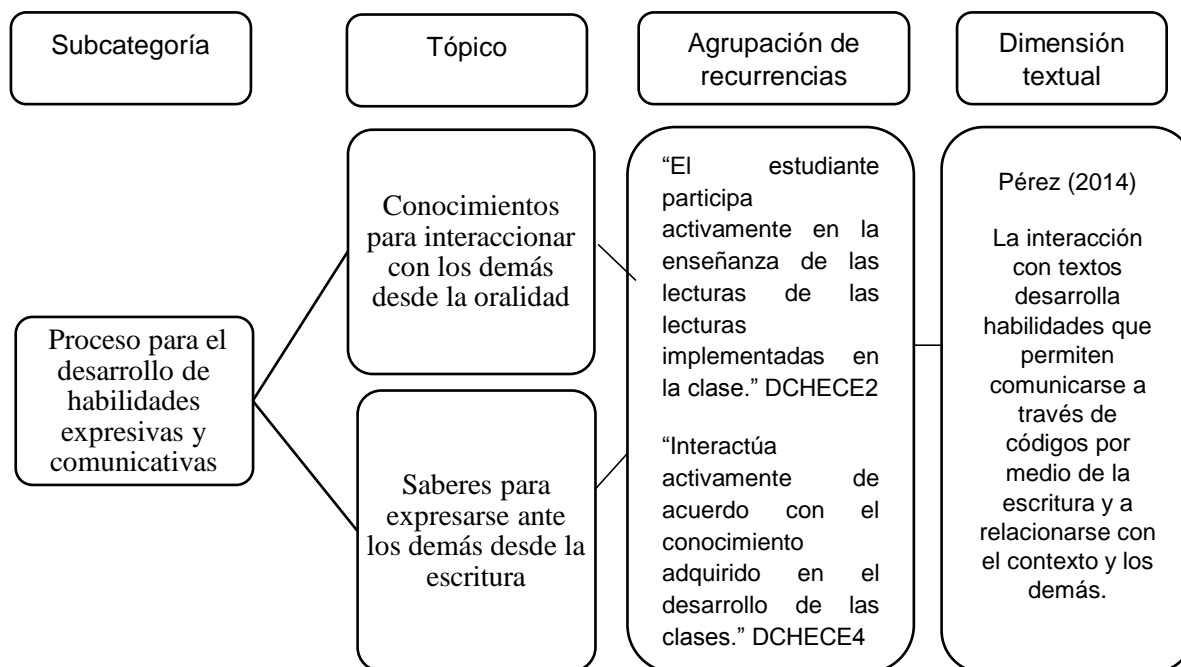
Subcategoría

Tópico

Agrupación de recurrencias

Dimensión textual

Proceso para el desarrollo de habilidades expresivas y comunicativas

Conocimientos para interaccionar con los demás desde la oralidad

Saberes para expresarse ante los demás desde la escritura

"El estudiante participa activamente en la enseñanza de las lecturas de las lecturas implementadas en la clase." DCHECE2

"Interactúa activamente de acuerdo con el conocimiento adquirido en el desarrollo de las clases." DCHECE4

Pérez (2014)

La interacción con textos desarrolla habilidades que permiten comunicarse a través de códigos por medio de la escritura y a relacionarse con el contexto y los demás.